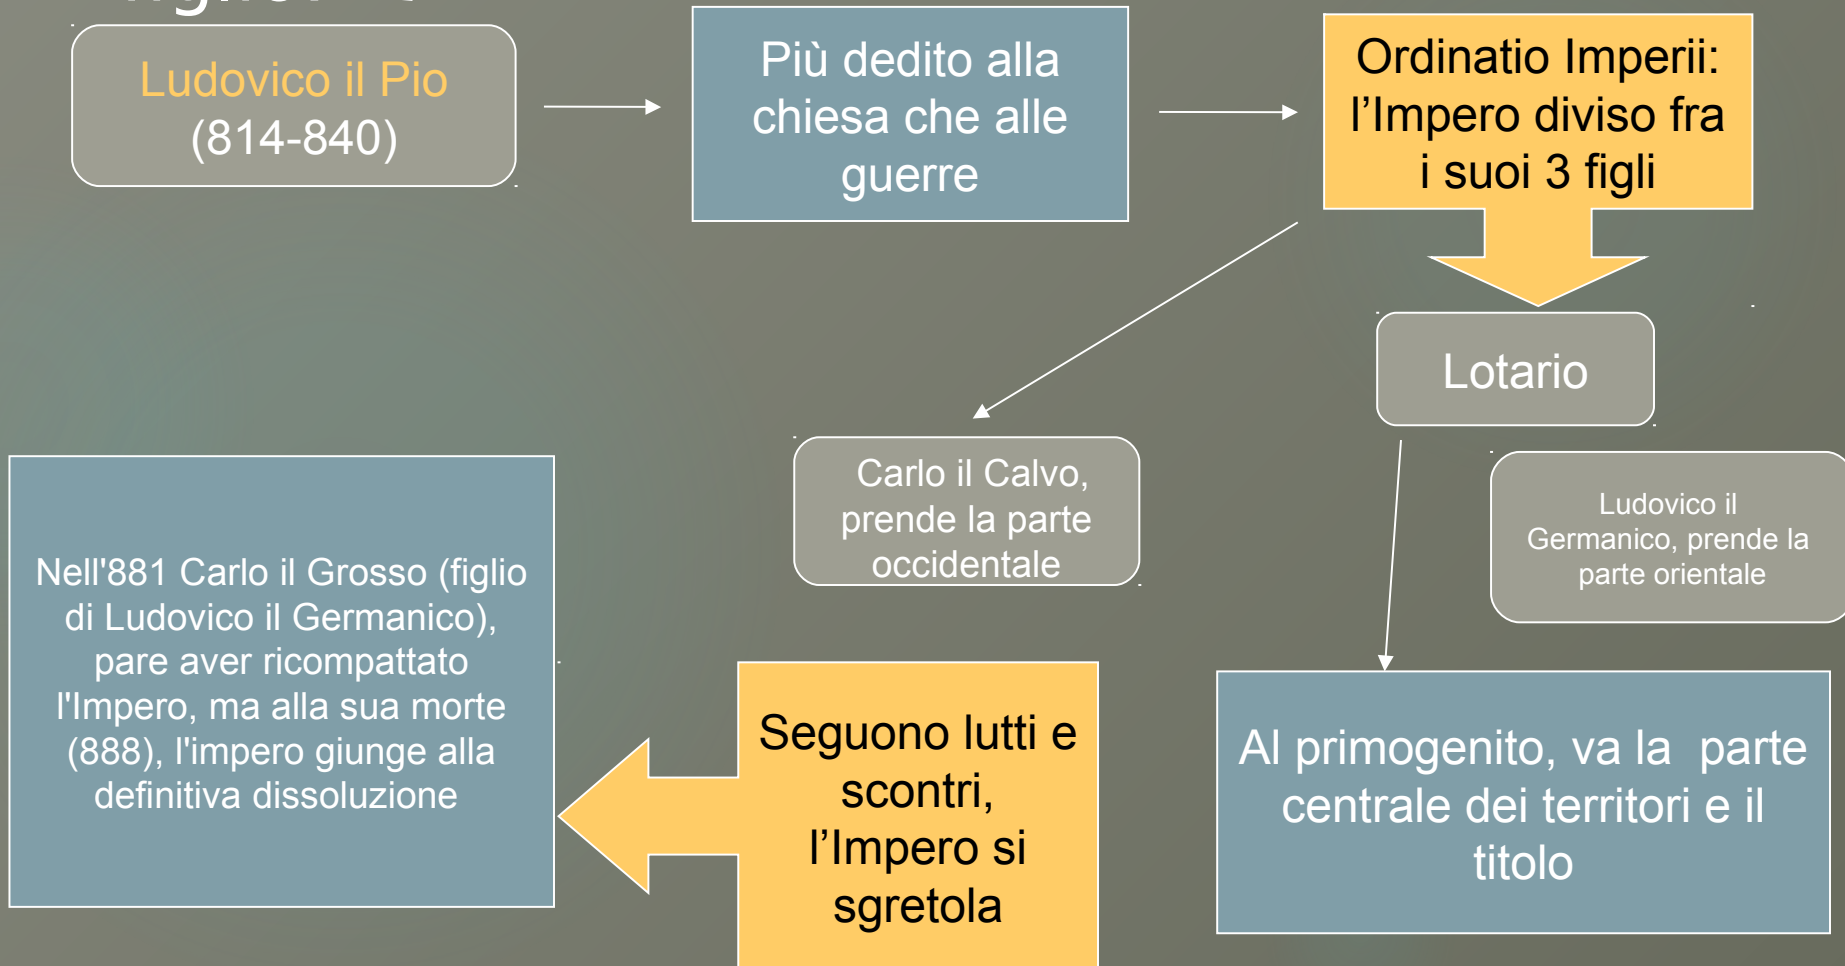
Ludovico il Pio (814-840)

Più dedito alla chiesa che alle guerre

Ordinatio Imperii: l'Impero diviso fra i suoi 3 figli

Lotario

Carlo il Calvo, prende la parte occidentale

Ludovico il Germanico, prende la parte orientale

Al primogenito, va la parte centrale dei territori e il titolo

Seguono lutti e scontri, l'Impero si sgretola

Nell'881 Carlo il Grosso (figlio di Ludovico il Germanico), pare aver ricompattato l'Impero, ma alla sua morte (888), l'impero giunge alla definitiva dissoluzione